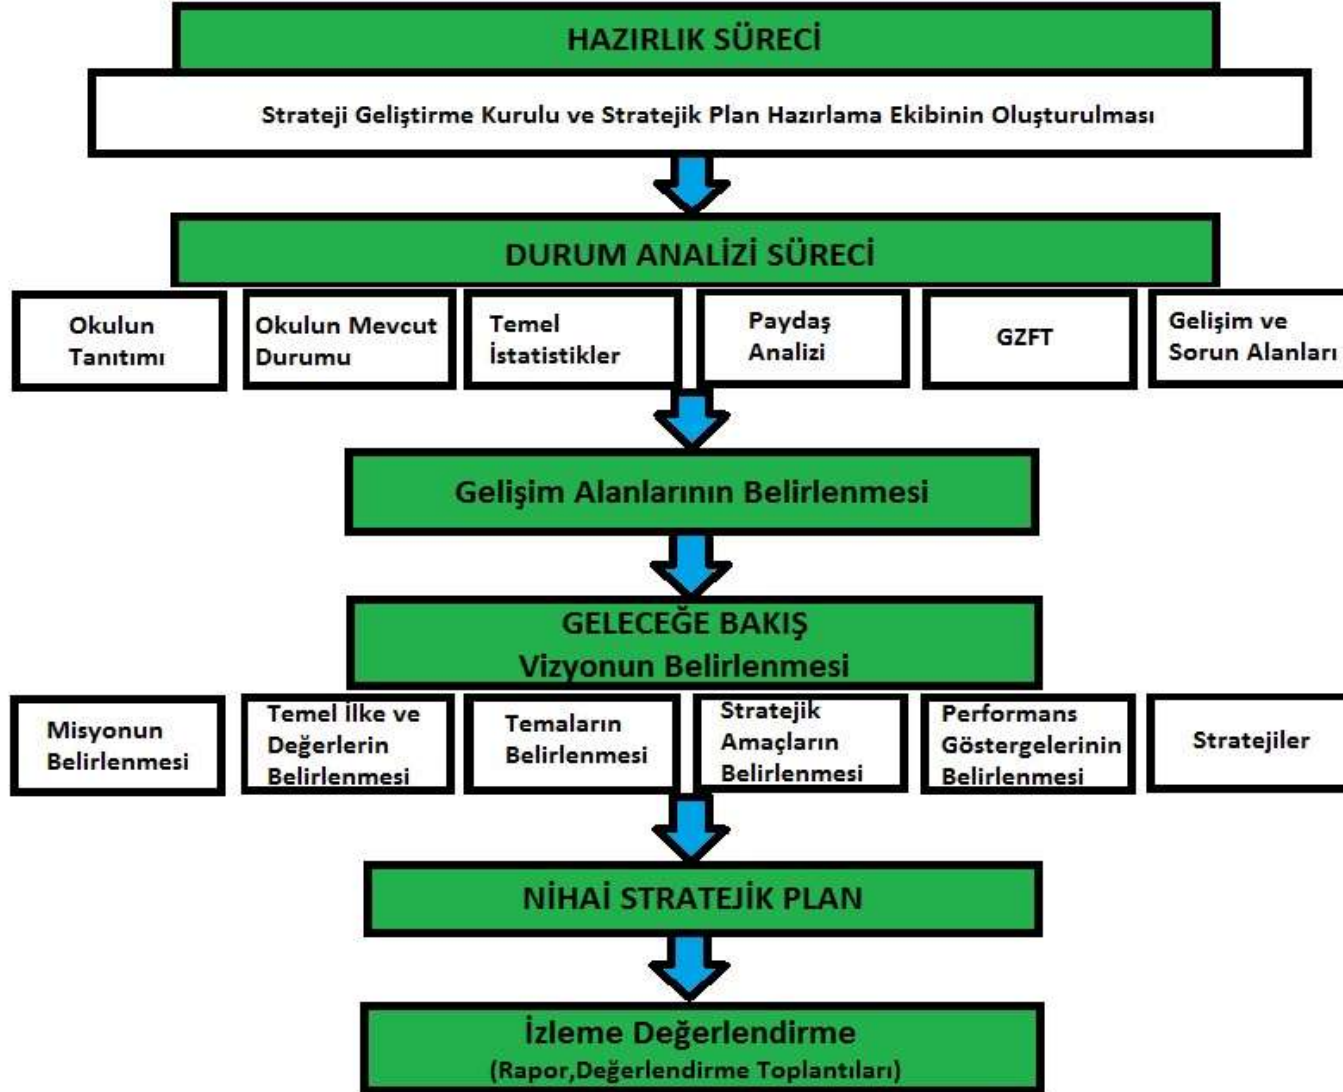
HAZIRLIK SÜRECİ

Strateji Geliştirme Kurulu ve Stratejik Plan Hazırlama Ekibinin Oluşturulması

DURUM ANALİZİ SÜRECİ

Okulun Tanıtımı

Okulun Mevcut Durumu

Temel İstatistikler

Paydaş Analizi

GZFT

Gelişim ve Sorun Alanları

Gelişim Alanlarının Belirlenmesi

GELECEĞE BAKIŞ
Vizyonun Belirlenmesi

Misyonun Belirlenmesi

Temel İlke ve Değerlerin Belirlenmesi

Temaların Belirlenmesi

Stratejik Amaçların Belirlenmesi

Performans Göstergelerinin Belirlenmesi

Stratejiler

NİHAİ STRATEJİK PLAN

İzleme Değerlendirme
(Rapor,Değerlendirme Toplantıları)